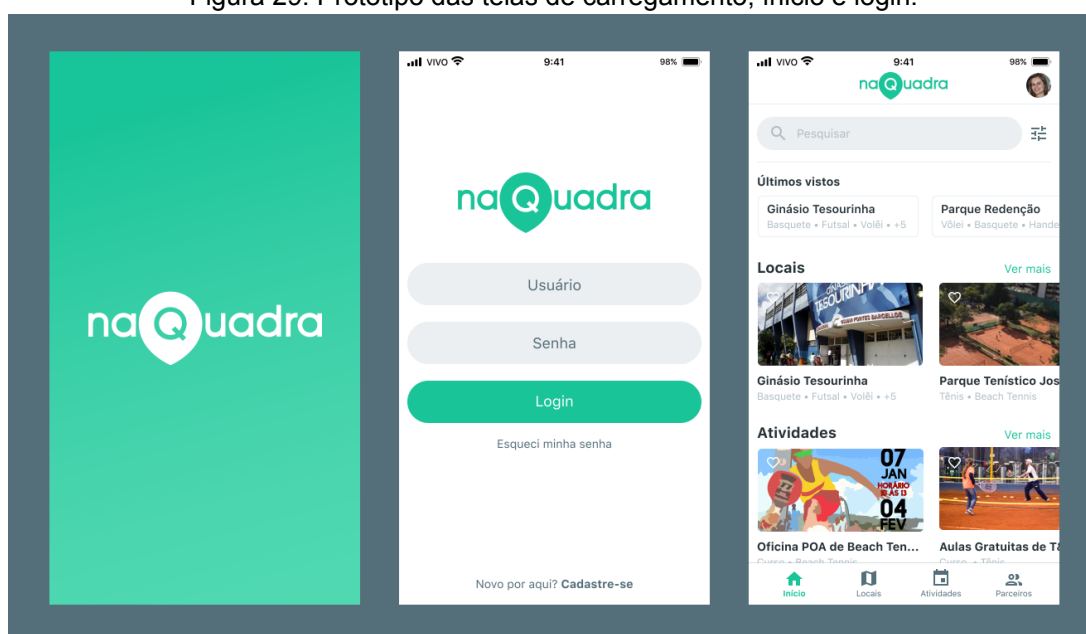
Figura 29: Protótipo das telas de carregamento, início e login.

naQuadra

VIVO 9:41 98%

naQuadra

Usuário

Senha

Login

Esqueci minha senha

Novo por aqui? Cadastre-se

VIVO 9:41 98%

naQuadra

Pesquisar

Últimos vistos

Ginásio Tesourinha
Basquete • Futsal • Volêi • +5

Parque Redenção
Vôlei • Basquete • Hande

Locais Ver mais

Ginásio Tesourinha
Basquete • Futsal • Volêi • +5

Parque Tenístico Jos
Tênis • Beach Tennis

Atividades Ver mais

07 JAN HORÁRIO 10 ÀS 13 04 FEV

Oficina POA de Beach Ten...

Aulas Gratuitas de T

Início Locais Atividades Parceiros